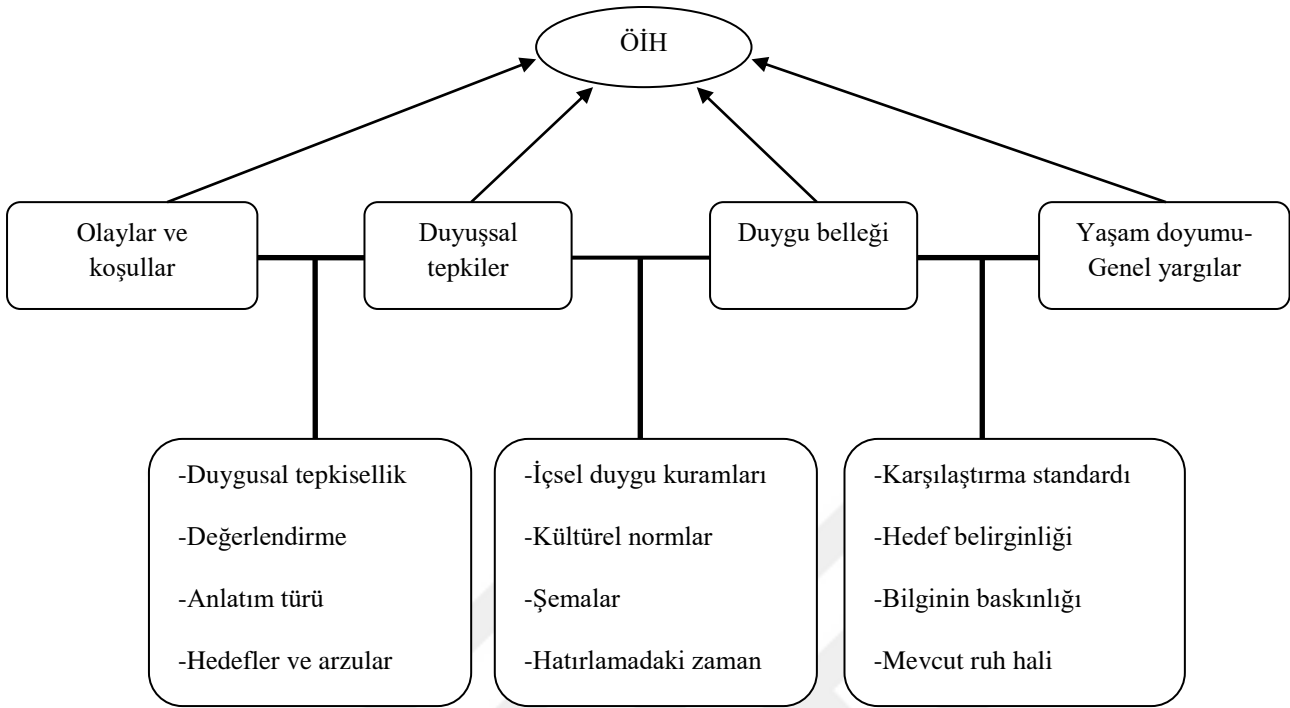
ÖİH

Olaylar ve koşullar

Duyuşsal tepkiler

Duygu belleği

Yaşam doyumu-Genel yargılar

-Duygusal tepkisellik

-Değerlendirme

-Anlatım türü

-Hedefler ve arzular

-İçsel duygu kuramları

-Kültürel normlar

-Şemalar

-Hatırlamadaki zaman

-Karşılaştırma standardı

-Hedef belirginliği

-Bilginin baskınlığı

-Mevcut ruh hali